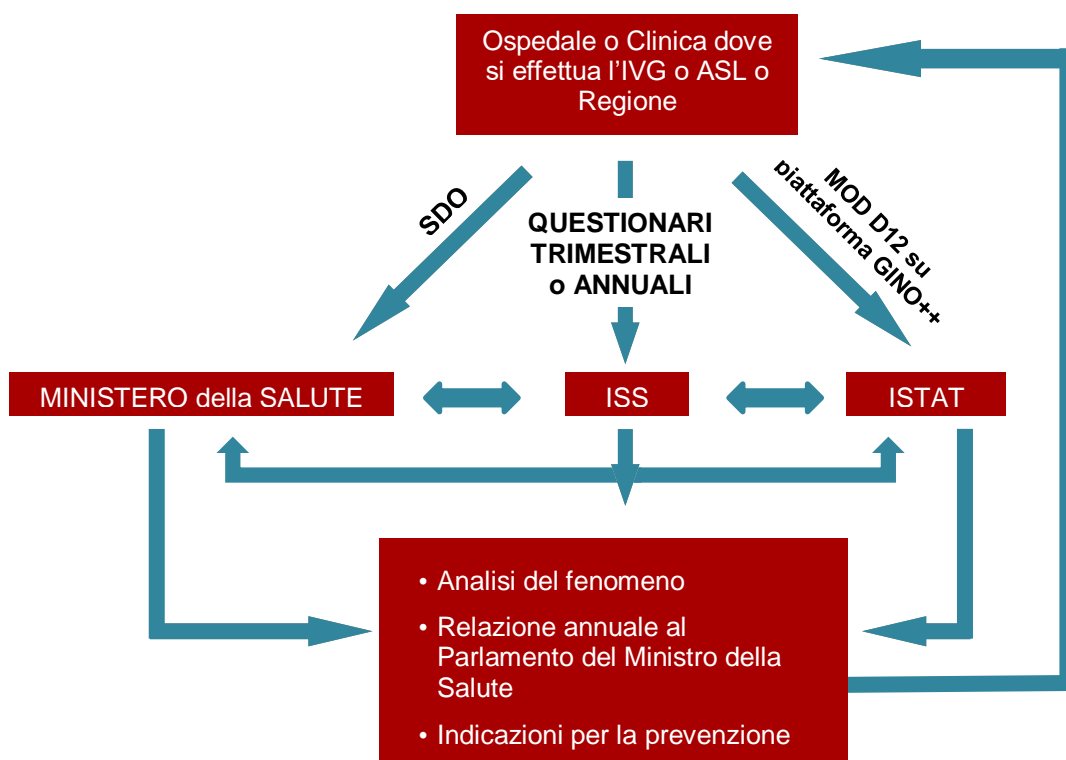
Ospedale o Clinica dove si effettua l’IVG o ASL o Regione

SDO

QUESTIONARI TRIMESTRALI o ANNUALI

MOD D12 su piattaforma GINO++

MINISTERO della SALUTE

ISS

ISTAT

• Analisi del fenomeno
• Relazione annuale al Parlamento del Ministro della Salute
• Indicazioni per la prevenzione